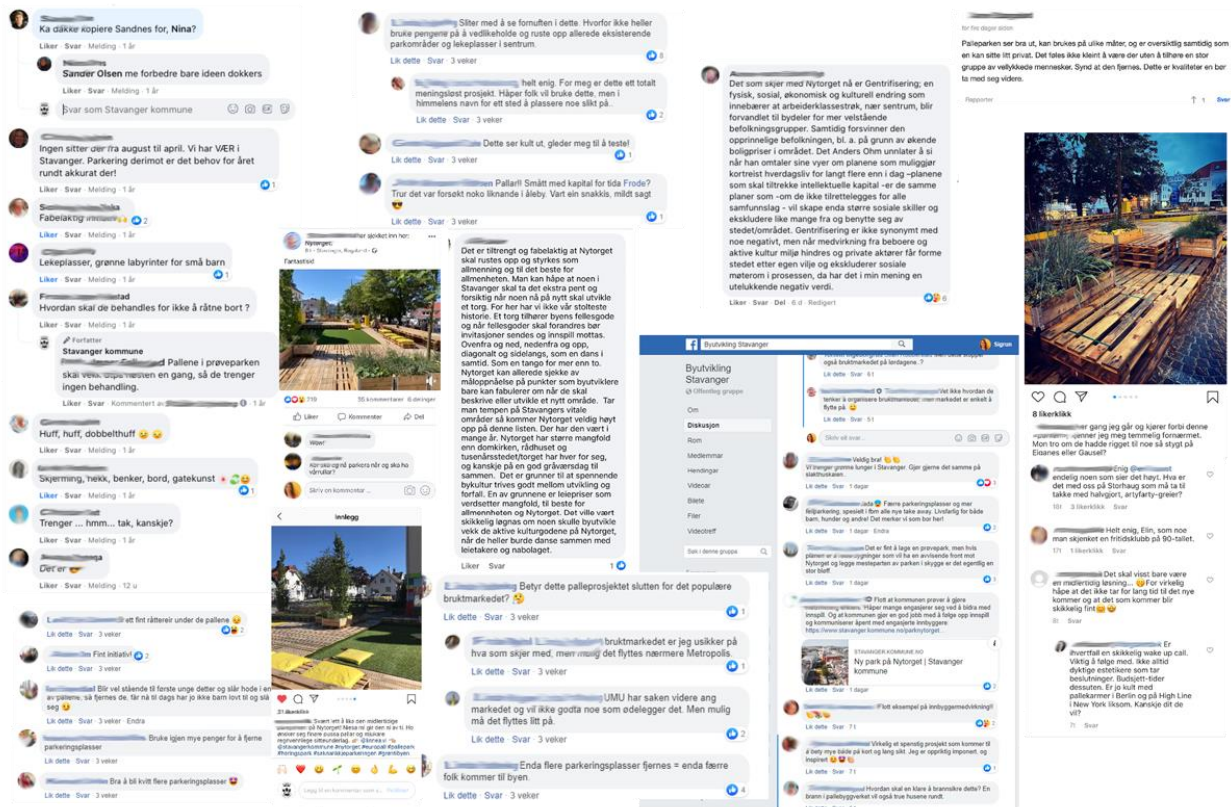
Ka dække kopiere Sandnes for, Nina?
Liker · Svar · Melding · 1 år

Sander Olsen me forbedre bare ideen dokkers
Liker · Svar · Melding · 1 år

Svar som Stavanger kommune

Ingen sitter der fra august til april. Vi har VÆR i Stavanger. Parkering derimot er det behov for året rundt akkurat der!
Liker · Svar · Melding · 1 år

Fabelaktig
Liker · Svar · Melding · 1 år

Lekeplasser, grønne labyrinter for små barn
Liker · Svar · Melding · 1 år

Hvordan skal de behandles for ikke å råtne bort ?
Liker · Svar · Melding · 1 år

Forfatter
Stavanger kommune
Pallene i prøveparken skal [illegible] en gang, så de trenger ingen behandling.
Liker · Svar · Kommentert av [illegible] · 1 år

Huff, huff, dobbelthuff
Liker · Svar · Melding · 1 år

Skjerming, hekk, benker, bord, gatekunst
Liker · Svar · Melding · 1 år

Trenger ... hmm... tak, kanskje?
Liker · Svar · Melding · 1 år

Det er
Liker · Svar · Melding · 1 år

ett fint rotteeir under de pallene
Lik dette · Svar · 3 veker

Fint initiativ!
Lik dette · Svar · 3 veker

Blir vel stående til første unge detter og slår hode i en av pallene, så fjernes de, får nå til dags her jo ikke barn lovt til og slå seg
Lik dette · Svar · 3 veker · Endra

Bruke igjen mye penger for å fjerne parkeringsplasser
Lik dette · Svar · 3 veker

Bra å bli kvitt flere parkeringsplasser
Lik dette · Svar · 3 veker

Sliter med å se fornuften i dette. Hvorfor ikke heller bruke pengene på å vedlikeholde og ruste opp allerede eksisterende parkområder og lekeplasser i sentrum.
Lik dette · Svar · 3 veker

helt enig. For meg er dette ett totalt meningsløst prosjekt. Håper folk vil bruke dette, men i himmelens navn for ett sted å plassere noe slikt på.
Lik dette · Svar · 3 veker

Dette ser kult ut, gleder meg til å teste!
Lik dette · Svar · 3 veker

Pallar!! Smått med kapital for tida Frode? Trur det var forsøkt noko liknande i Åleby. Vart ein snakkis, mildt sagt
Lik dette · Svar · 3 veker

Nytorget
Fantastisk!
210 · 55 kommentarer · 6 delinger
Liker · Kommentar · Del
Wow!
Kor skal ungane parkere når og ska ho vörrulla?
Skriv en kommentar ...

Innlegg
31 likerklikk
Svært sen å ikke sett midlertidige parkparken på Nytorget! #stavangerkommune #nytorget #europall #pallepark #byutvikling #parklet
Legg til en kommentar som ... Publiser

Det er tiltrengt og fabelaktig at Nytorget skal rustes opp og styrkes som allmenning og til det beste for allmenheten. Man kan håpe at noen i Stavanger skal ta det ekstra pent og forsiktig når noen nå på nytt skal utvikle et torg. For her har vi ikke vår stolteste historie. Et torg tilhører byens fellesgode og når fellesgoder skal forandres bør invitasjoner sendes og innspill mottas. Ovenfra og ned, nedenfra og opp, diagonalt og sidelangs, som en dans i samtid. Som en tango for mer enn to. Nytorget kan allerede sjekke av måloppnåelse på punkter som byutviklere bare kan fabulere om når de skal beskrive eller utvikle et nytt område. Nå har tempen på Stavangers vitale områder så kommer Nytorget veldig høyt opp på denne listen. Der har den vært i mange år. Nytorget har større mangfold enn domkirken, rådhuset og tusenårsstedet/torget har fover for seg, og kanskje på en god gråværsdag til sammen. Det er grunner til at spennende bykultur trives godt mellom utvikling og forfall. En av grunnene er leiepriser som verdsetter mangfold, til beste for allmennheten og Nytorget. Det ville vært skikkelig løgnas om noen skulle byutvikle vekk de aktive kulturgodene på Nytorget, når de heller burde danse sammen med leietakere og nabolaget.
Liker · Svar

Betyr dette palleprosjektet slutten for det populære bruktmarkedet?
Lik dette · Svar · 3 veker

bruktmarkedet er jeg usikker på hva som skjer med, men mulig det flyttes nærmere Metropolis.
Lik dette · Svar · 3 veker

UMU har saken videre ang markedet og vil ikke godta noe som ødelegger det. Men mulig må det flyttes litt på.
Lik dette · Svar · 3 veker

Enda flere parkeringsplasser fjernes = enda færre folk kommer til byen.
Lik dette · Svar · 3 veker

Det som skjer med Nytorget nå er Gentrifisering; en fysisk, sosial, økonomisk og kulturell endring som innebærer at arbeiderklassestrøk, nær sentrum, blir forvandlet til bydeler for mer velstående befolkningsgrupper. Samtidig forsvinner den opprinnelige befolkningen, bl. a. på grunn av økende boligpriser i området. Det Anders Ohm unnlater å si når han omtaler sine vyer om planene som muliggjør kortreist hverdagsliv for langt flere enn i dag –planene som skal tiltrekke intellektuelle kapital -er de samme planer som -om de ikke tilrettelegges for alle samfunnslag - vil skape enda større sosiale skiller og ekskludere like mange fra og benytte seg av stedet/området. Gentrifisering er ikke synonymt med noe negativt, men når medvirkning fra beboere og aktive kultur mlikegyldig hindres og private aktører får forme stedet etter egen vilje og ekskluderer sosiale møterom i prosessen, da har det i min mening en utelukkende negativ verdi.
Liker · Svar · Del · 6 d · Redigert

Byutvikling Stavanger
Sigrun
Byutvikling Stavanger
Offentlig gruppe
Om
Diskusjon
Rom
Medlemmer
Hendelser
Videoar
Bilete
Filer
Videotreff
Søk i denne gruppa
også bruktmarkedet på lørdagene. ?
Lik dette · Svar · 51
Vet ikke hvordan de tenker å organisere bruktmarkedet, men markedet er enkelt å flytte på
Lik dette · Svar · 51
Skriv eit svar ...
Veldig bra!
Vi trenger grønne lunger i Stavanger. Gjør gjerne det samme på slakthuskaien.
Lik dette · Svar · 51
Jada Færre parkeringsplasser og mer fellparkering, spesielt i fbm alle nye take away. Livsfarlig for både barn, hunder og andre! Det merker vi som bor her!
Lik dette · Svar · 1 dagar · Endra
Det er fint å lage en prøvepark, men hvis planen er at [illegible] som vil ha en avvisende front mot Nytorget og legge mesteparten av parken i skygge er det egentlig en stor bløff.
Lik dette · Svar · 1 dagar
Flott at kommunen prøver å gjøre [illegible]. Håper mange engasjerer seg ved å bidra med innspill. Og at kommunen gjør en god jobb med å følge opp innspill og kommuniserer åpent med engasjerte innbyggere
https://www.stavanger.kommune.no/parknytorget...
STAVANGER.KOMMUNE.NO
Ny park på Nytorget | Stavanger kommune
Lik dette · Svar · 1 dagar
Flott eksempel på innbyggermedvirkning!
Lik dette · Svar · 71
Virkelig et spennstig prosjekt som kommer til å bety mye både på kort og lang sikt. Jeg er oppriktig imponert, og inspirert
Lik dette · Svar · 71
Hvordan skal en klare å brannsikre dette? En brann i pallebyggverket vil også true husene rundt.

for fire dager siden
Palleparken ser bra ut, kan brukes på ulike måter, og er oversiktlig samtidig som en kan sitte litt privat. Det føles ikke kleint å være der uten å tilhøre en stor gruppe av velkledde mennesker. Synd at den fjernes. Dette er kvaliteter en bør ta med seg videre.
Rapporter · 1 · Svar

8 likerklikk
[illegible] gang jeg går og kjører forbi denne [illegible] jeg meg temmelig fornærmet. Mon tro om de hadde rigget til noe så stygt på Eiganes eller Gausel?
Enig endelig noen som sier det høyt. Hva er det med oss på Storhaug som må ta til takke med halvgjort, artyfarty-greier?
10t · 3 likerklikk · Svar
Helt enig, Elin, som noe man skjenket en fritidsklubb på 90-tallet.
17t · 1 likerklikk · Svar
Det skal visst bare være en midlertidig løsning... For virkelig håpe at det ikke tar for lang tid til det nye kommer og at det som kommer blir skikkelig fint
Er hvertfall en skikkelig wake up call. Viktig å følge med. Ikke alltid dyktige estetikere som tar beslutninger. Budsjett-tider dessuten. Er jo kult med pallekarmer i Berlin og på High Line i New York liksom. Kanskje dit de vil?
7t · Svar